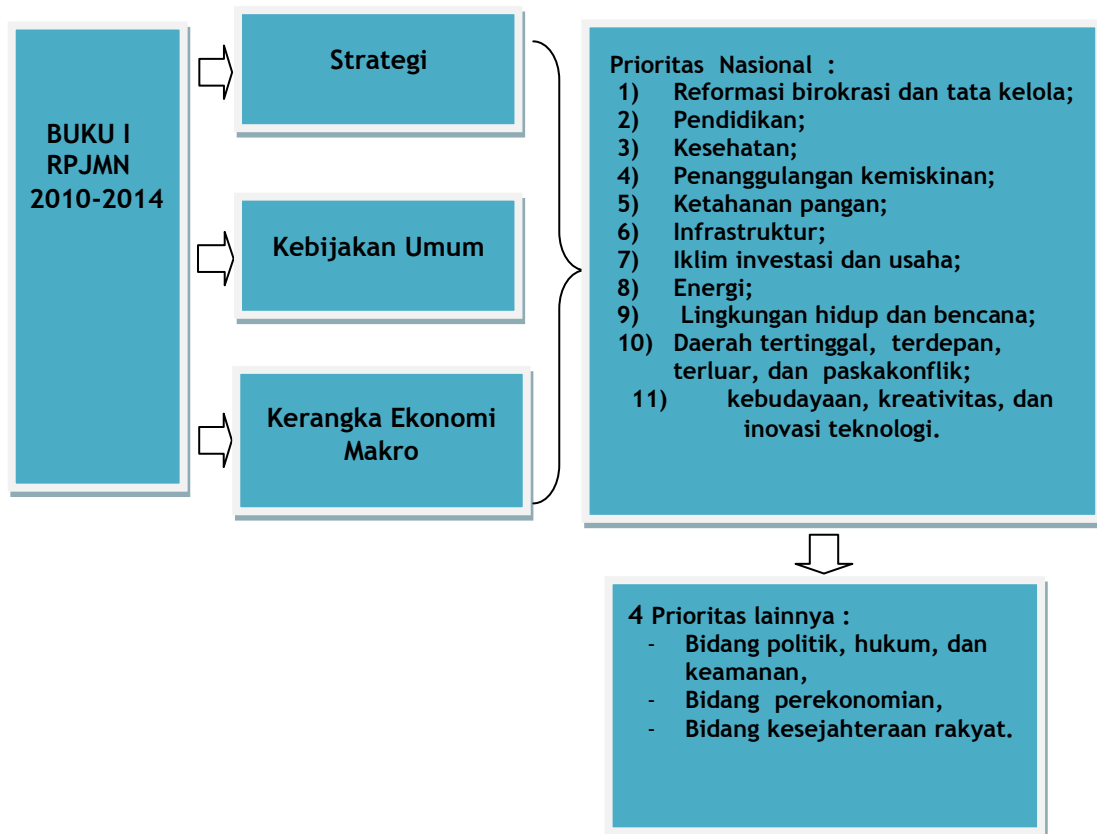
BUKU I
RPJMN
2010-2014

Strategi

Kebijakan Umum

Kerangka Ekonomi Makro

Prioritas Nasional :
1) Reformasi birokrasi dan tata kelola;
2) Pendidikan;
3) Kesehatan;
4) Penanggulangan kemiskinan;
5) Ketahanan pangan;
6) Infrastruktur;
7) Iklim investasi dan usaha;
8) Energi;
9) Lingkungan hidup dan bencana;
10) Daerah tertinggal, terdepan, terluar, dan paskakonflik;
11) kebudayaan, kreativitas, dan inovasi teknologi.

4 Prioritas lainnya :
- Bidang politik, hukum, dan keamanan,
- Bidang perekonomian,
- Bidang kesejahteraan rakyat.